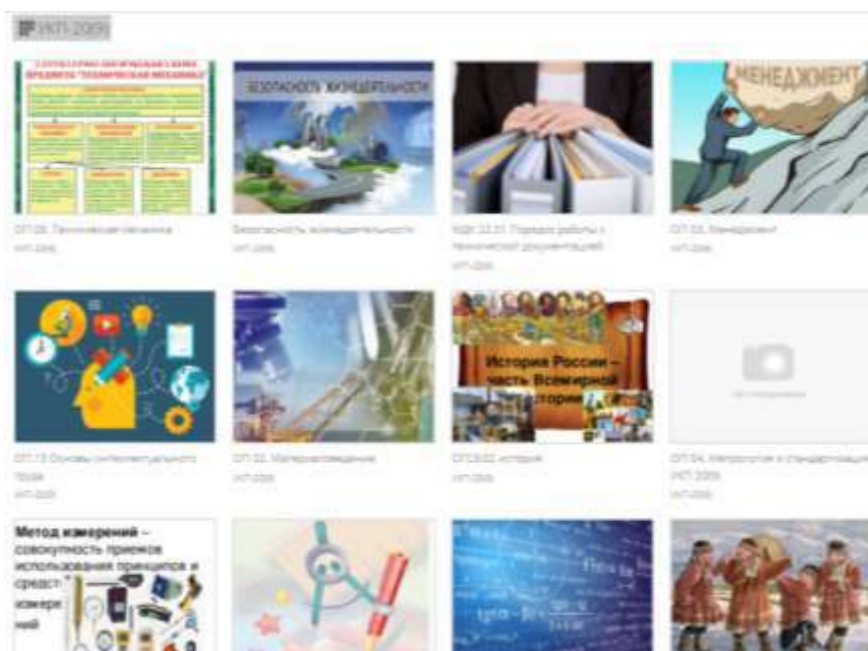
УКП-2009

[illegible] "ТЕХНИЧЕСКАЯ МЕХАНИКА"

БЕЗОПАСНОСТЬ ЖИЗНЕДЕЯТЕЛЬНОСТИ

МЕНЕДЖМЕНТ

ОП.08. Техническая механика
УКП-2009

Безопасность жизнедеятельности
УКП-2009

МДК 03.01 Порядок работы с технической документацией
УКП-2009

ОП.03. Менеджмент
УКП-2009

История России – часть Всемирной истории

ОП.13 Основы интеллектуального труда
УКП-2009

ОП.02. Материаловедение
УКП-2009

ОП.0.02 История
УКП-2009

ОП.04. Метрология и стандартизация
УКП-2009
УКП-2009

Метод измерений – совокупность приемов использования принципов и средст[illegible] измере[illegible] ний